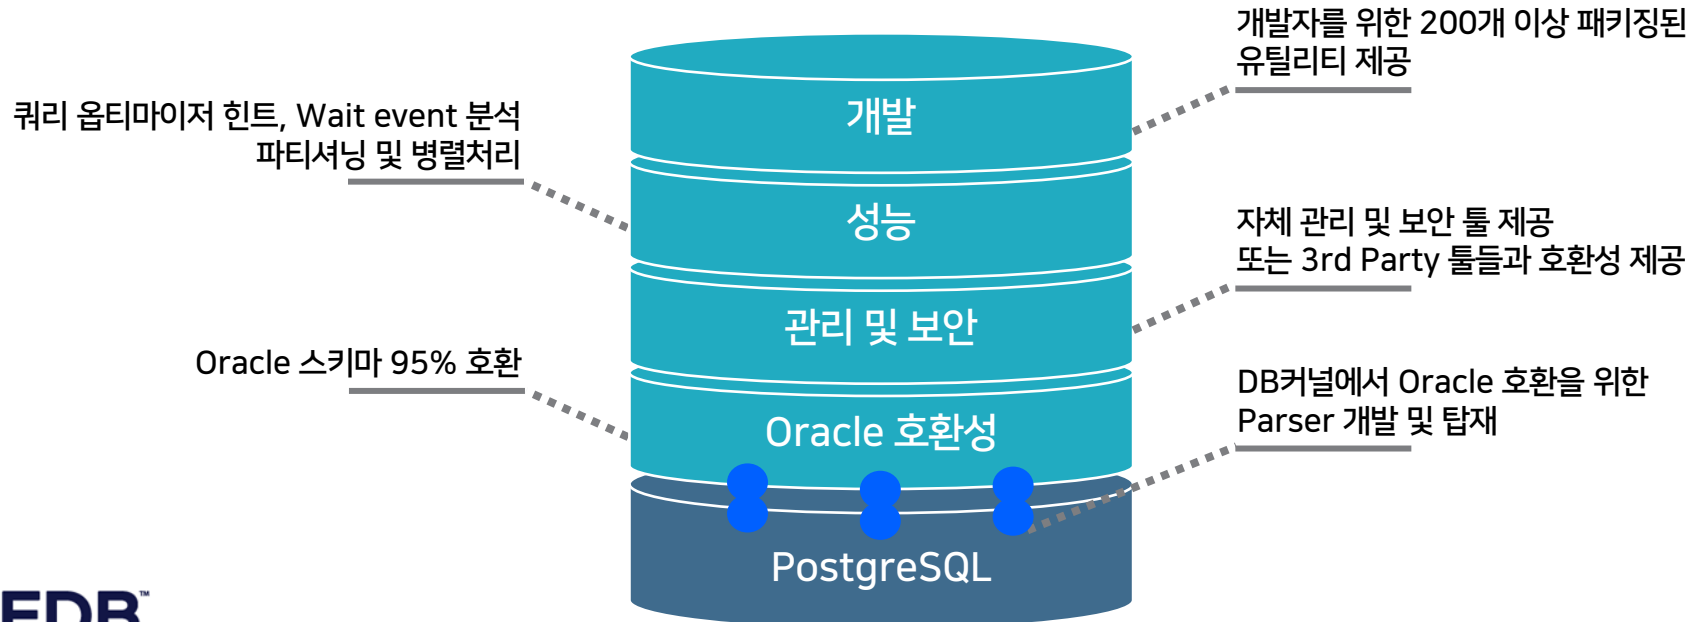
개발자를 위한 200개 이상 패키징된 유틸리티 제공

쿼리 옵티마이저 힌트, Wait event 분석 파티셔닝 및 병렬처리

개발

성능

자체 관리 및 보안 툴 제공 또는 3rd Party 툴들과 호환성 제공

관리 및 보안

Oracle 스키마 95% 호환

DB커널에서 Oracle 호환을 위한 Parser 개발 및 탑재

Oracle 호환성

PostgreSQL

EDB™